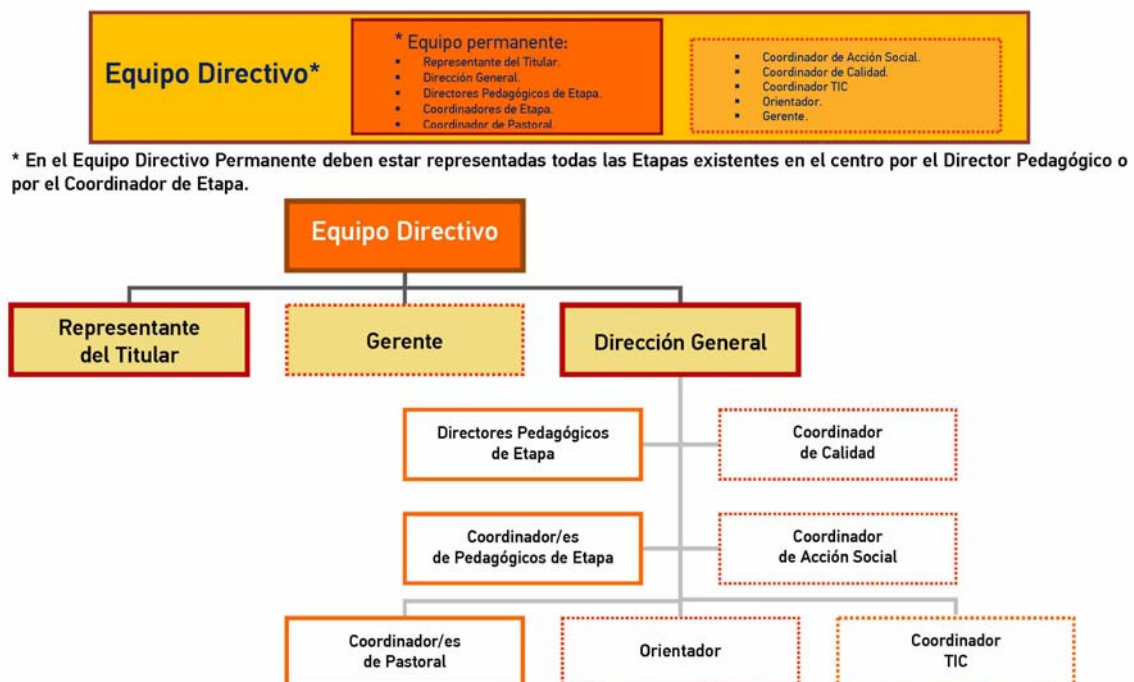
Equipo Directivo*

* Equipo permanente:
- Representante del Titular.
- Dirección General.
- Directores Pedagógicos de Etapa.
- Coordinadores de Etapa.
- Coordinador de Pastoral.

- Coordinador de Acción Social.
- Coordinador de Calidad.
- Coordinador TIC
- Orientador.
- Gerente.

* En el Equipo Directivo Permanente deben estar representadas todas las Etapas existentes en el centro por el Director Pedagógico o por el Coordinador de Etapa.

Equipo Directivo

Representante del Titular

Gerente

Dirección General

Directores Pedagógicos de Etapa

Coordinador de Calidad

Coordinador/es de Pedagógicos de Etapa

Coordinador de Acción Social

Coordinador/es de Pastoral

Orientador

Coordinador TIC